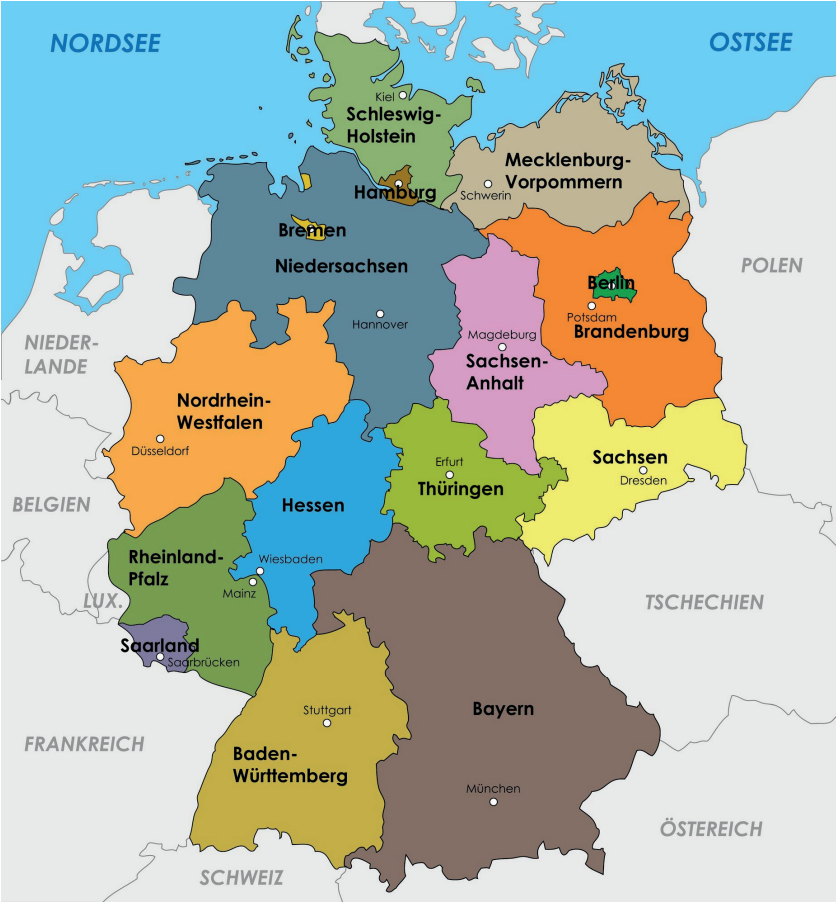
NORDSEE
OSTSEE
Kiel
Schleswig-Holstein
Mecklenburg-Vorpommern
Hamburg
Schwerin
Bremen
Niedersachsen
POLEN
Berlin
Potsdam
Brandenburg
Hannover
Magdeburg
NIEDER-LANDE
Sachsen-Anhalt
Nordrhein-Westfalen
Düsseldorf
Sachsen
Erfurt
Dresden
Hessen
Thüringen
BELGIEN
Rheinland-Pfalz
Wiesbaden
Mainz
LUX.
TSCHECHIEN
Saarland
Saarbrücken
Stuttgart
Bayern
FRANKREICH
Baden-Württemberg
München
ÖSTEREICH
SCHWEIZ